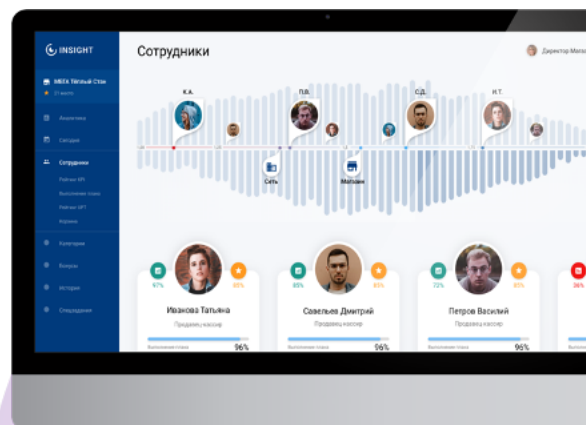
INSIGHT

МЕГА Тёплый Стан
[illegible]

Аналитика
Сегодня
Сотрудники
Рейтинг КPI
Выполнение плана
Рейтинг UPT
Журнал
Категории
Бонусы
История
Справочник

Сотрудники

Директор Мага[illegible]

К.А.
П.В.
С.Д.
Н.Т.

Сеть
Магазин

97%
85%
Иванова Татьяна
Продавец кассир
Выполнение плана
96%

85%
85%
Савельев Дмитрий
Продавец кассир
Выполнение плана
96%

72%
85%
Петров Василий
Продавец кассир
Выполнение плана
96%